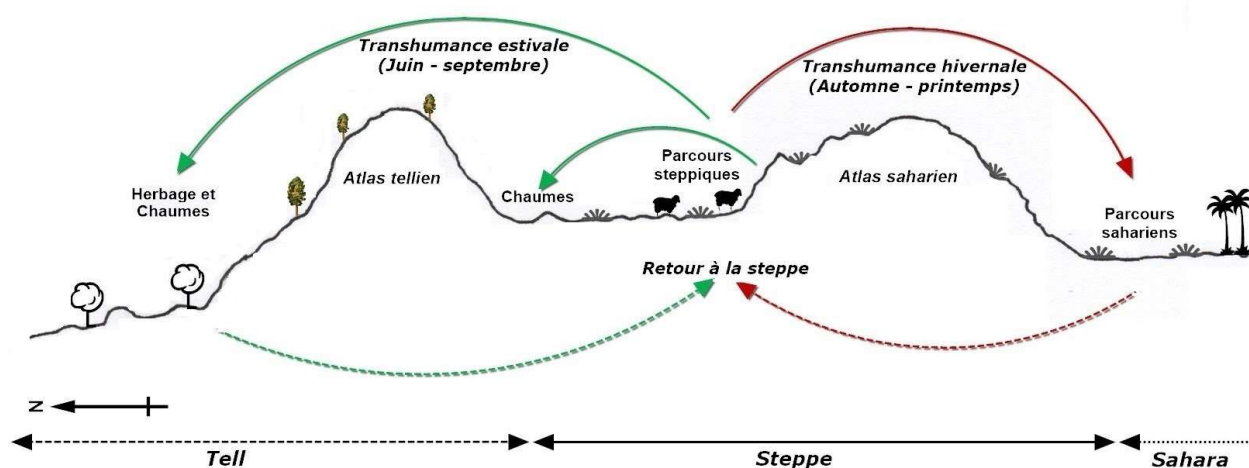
Transhumance estivale
(Juin - septembre)

Transhumance hivernale
(Automne - printemps)

Herbage et Chaumes

Atlas tellien

Chaumes

Parcours steppiques

Atlas saharien

Parcours sahariens

Retour à la steppe

N

Tell

Steppe

Sahara